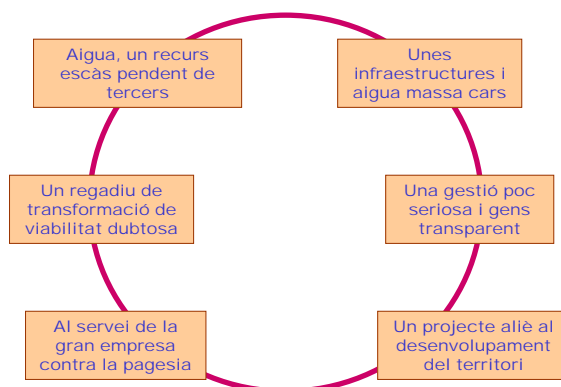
Aigua, un recurs escàs pendent de tercers

Unes infraestructures i aigua massa cars

Un regadiu de transformació de viabilitat dubtosa

Una gestió poc seriosa i gens transparent

Al servei de la gran empresa contra la pagesia

Un projecte aliè al desenvolupament del territori